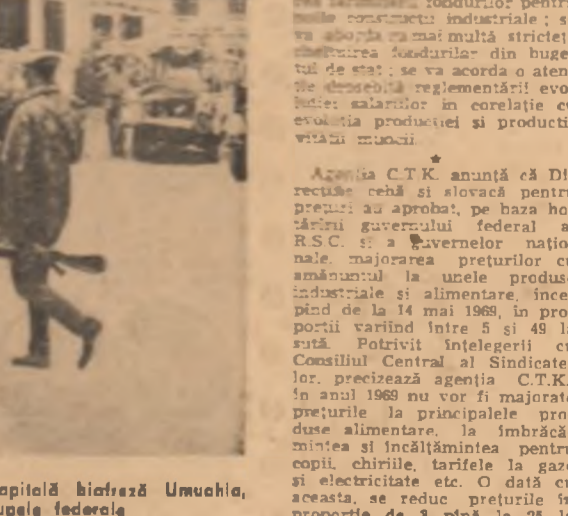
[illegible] fondurilor pentru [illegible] construcții industriale ; se va aborda cu mai multă strictețe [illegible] fondurilor din bugetul de stat ; se va acorda o atenție deosebită reglementării evoluției salariilor în corelație cu evoluția producției și productivității muncii.

*

Agenția C.T.K. anunță că Direcțiile cehă și slovacă pentru prețuri au aprobat, pe baza hotărîrii guvernului federal al R.S.C. și a guvernelor naționale, majorarea prețurilor cu amănuntul la unele produse industriale și alimentare, începînd de la 14 mai 1969, în proporții variind între 5 și 49 la sută. Potrivit înțelegerii cu Consiliul Central al Sindicatelor, precizează agenția C.T.K., în anul 1969 nu vor fi majorate prețurile la principalele produse alimentare, la îmbrăcămintea și încălțămintea pentru copii, chiriile, tarifele la gaze și electricitate etc. O dată cu aceasta, se reduc prețurile în proporție de 3 pînă la 25 la

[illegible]apitală biafreză Umuahia, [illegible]upele federale